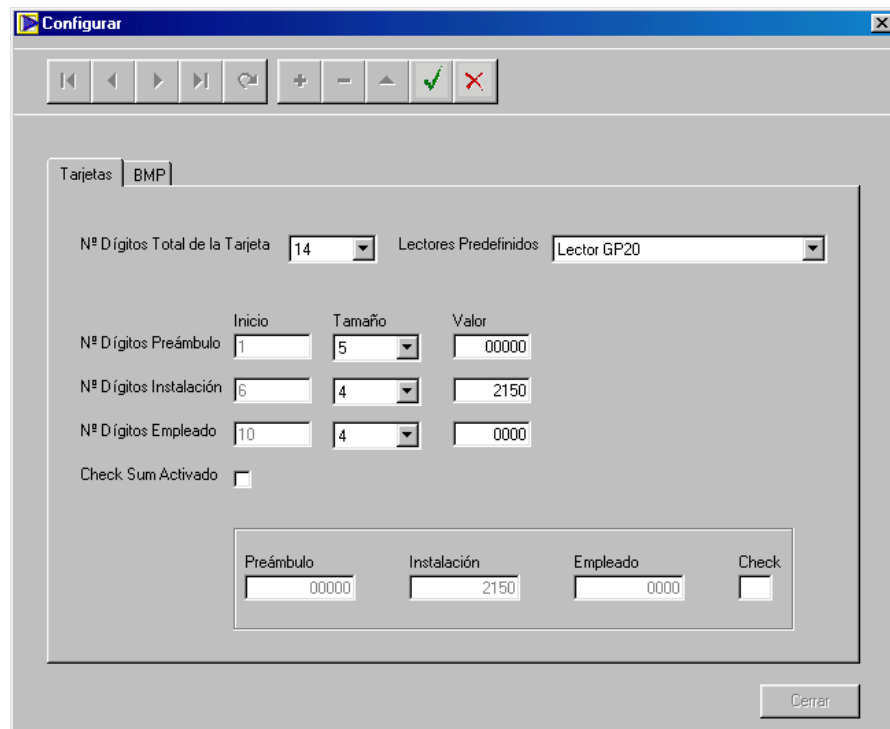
Configurar

Tarjetas | BMP

Nº Dígitos Total de la Tarjeta 14
Lectores Predefinidos Lector GP20

| | Inicio | Tamaño | Valor |
|---|---|---|---|
| Nº Dígitos Preámbulo | 1 | 5 | 00000 |
| Nº Dígitos Instalación | 6 | 4 | 2150 |
| Nº Dígitos Empleado | 10 | 4 | 0000 |

Check Sum Activado

| Preámbulo | Instalación | Empleado | Check |
|---|---|---|---|
| 00000 | 2150 | 0000 | |

Cerrar